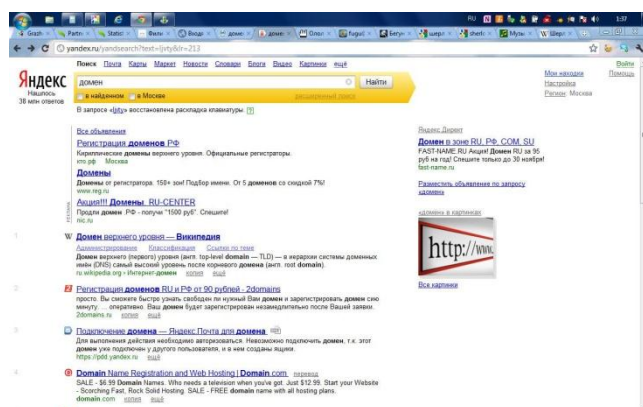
RU 1:37

Graph × Partn × Static × Вили × Вход × домен × домен × Олон × fuguit × Бегун × шерл × sherl × Музы × Шерл ×

yandex.ru/yandsearch?text=jjvty&lr=213

Яндекс
Нашлось
38 млн ответов

Поиск Почта Карты Маркет Новости Словари Блоги Видео Картинки ещё

домен
Найти

в найденном в Москве расширенный поиск

Мои находки
Настройка
Регион: Москва

Войти
Помощь

В запросе «jjvty» восстановлена раскладка клавиатуры. ?

Все объявления
Регистрация доменов РФ
Кириллические домены верхнего уровня. Официальные регистраторы.
ito.рф Москва

Домены
Домены от регистратора. 150+ зон! Подбор имени. От 5 доменов со скидкой 7%!
www.reg.ru

Акция!!! Домены. RU-CENTER
Продли домен .РФ - получи "1500 руб". Спешите!
nic.ru

реклама

1 W Домен верхнего уровня — Википедия
Администрирование Классификация Ссылки по теме
Домен верхнего (первого) уровня (англ. top-level domain — TLD) — в иерархии системы доменных имён (DNS) самый высокий уровень после корневого домена (англ. root domain).
ru.wikipedia.org › Интернет-домен копия ещё

2 Регистрация доменов RU и РФ от 90 рублей - 2domains
просто. Вы сможете быстро узнать свободен ли нужный Вам домен и зарегистрировать домен сию минуту... оперативно. Ваш домен будет зарегистрирован незамедлительно после Вашей заявки.
2domains.ru копия ещё

3 Подключение домена — Яндекс.Почта для домена
Для выполнения необходимо авторизоваться. Невозможно подключить домен, т.к. этот домен уже подключен у другого пользователя, и в нем созданы ящики.
https://pdd.yandex.ru копия ещё

4 Domain Name Registration and Web Hosting | Domain.com перевод
SALE - $6.99 Domain Names. Who needs a television when you've got. Just $12.99. Start your Website - Scorching Fast, Rock Solid Hosting. SALE - FREE domain name with all hosting plans.
domain.com копия ещё

Яндекс.Директ
Домен в зоне RU, РФ, COM, SU
FAST-NAME.RU Акция! Домен RU за 95 руб на год! Спешите только до 30 ноября!
fast-name.ru

Разместить объявление по запросу «домен»

«домен» в картинках
http://www.
Все картинки